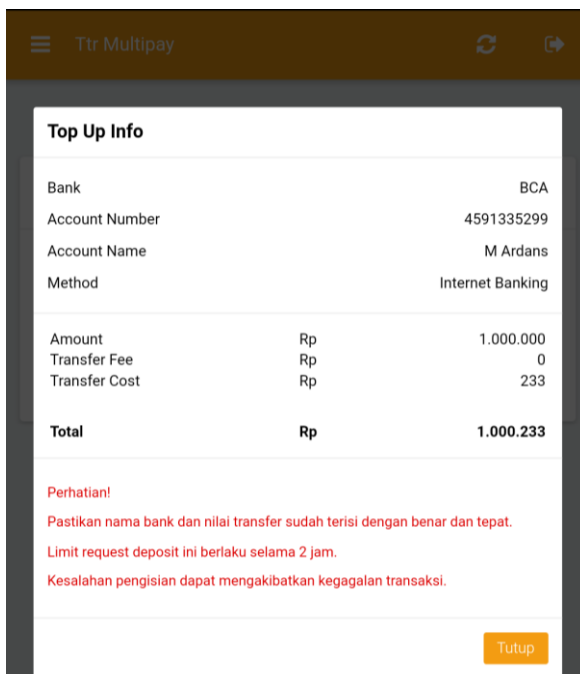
Ttr Multipay

Top Up Info

| | |
|---|---|
| Bank | BCA |
| Account Number | 4591335299 |
| Account Name | M Ardans |
| Method | Internet Banking |

| | | |
|---|---|---|
| Amount | Rp | 1.000.000 |
| Transfer Fee | Rp | 0 |
| Transfer Cost | Rp | 233 |
| **Total** | **Rp** | **1.000.233** |

Perhatian!

Pastikan nama bank dan nilai transfer sudah terisi dengan benar dan tepat.

Limit request deposit ini berlaku selama 2 jam.

Kesalahan pengisian dapat mengakibatkan kegagalan transaksi.

Tutup